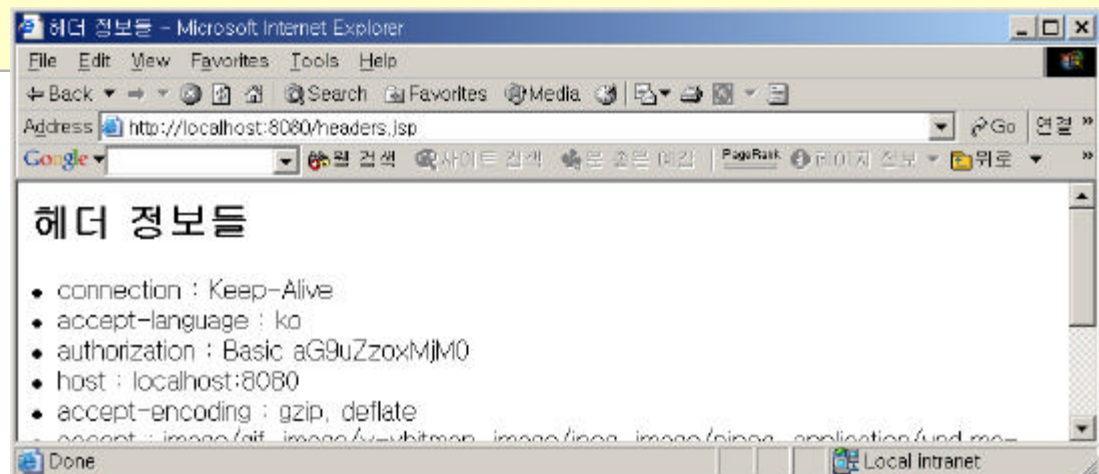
헤더 정보들 - Microsoft Internet Explorer

File Edit View Favorites Tools Help

Back Search Favorites Media

Address http://localhost:8080/headers.jsp

Go 연결

Google 웹 검색 사이트 검색 PageRank 페이지 정보 위로

# 헤더 정보들

- connection : Keep-Alive
- accept-language : ko
- authorization : Basic aG9uZzoxMjM0
- host : localhost:8080
- accept-encoding : gzip, deflate
- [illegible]

Done

Local intranet